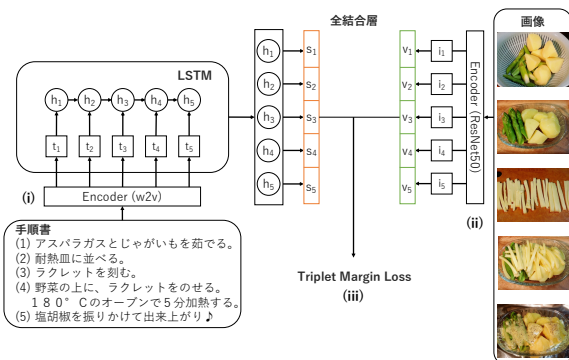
全結合層

画像

LSTM

$h_1$ $h_2$ $h_3$ $h_4$ $h_5$

$t_1$ $t_2$ $t_3$ $t_4$ $t_5$

$h_1$ $h_2$ $h_3$ $h_4$ $h_5$

$s_1$ $s_2$ $s_3$ $s_4$ $s_5$

$v_1$ $v_2$ $v_3$ $v_4$ $v_5$

$i_1$ $i_2$ $i_3$ $i_4$ $i_5$

Encoder (ResNet50)

(i)

Encoder (w2v)

(ii)

手順書
(1) アスパラガスとじゃがいもを茹でる。
(2) 耐熱皿に並べる。
(3) ラクレットを刻む。
(4) 野菜の上に、ラクレットをのせる。
１８０°Ｃのオーブンで５分加熱する。
(5) 塩胡椒を振りかけて出来上がり♪

Triplet Margin Loss
(iii)